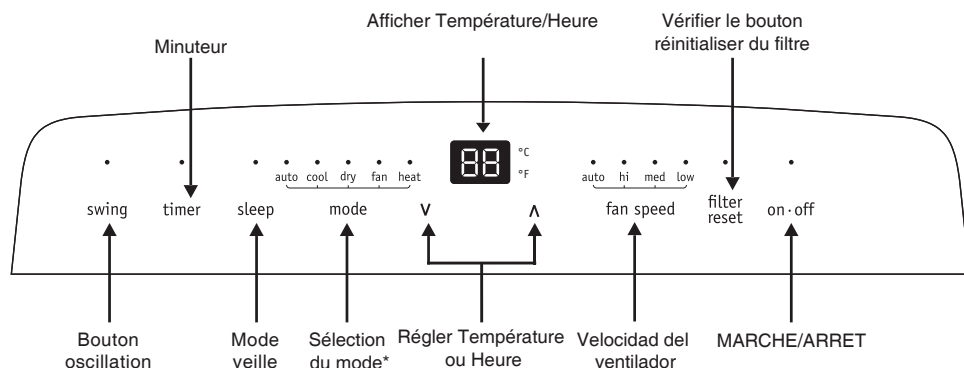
Afficher Température/Heure

Vérifier le bouton réinitialiser du filtre

Minuteur

88 °C °F

auto cool dry fan heat

auto hi med low

swing timer sleep mode V Λ fan speed filter reset on·off

Bouton oscillation

Mode veille

Sélection du mode*

Régler Température ou Heure

Velocidad del ventilador

MARCHE/ARRET